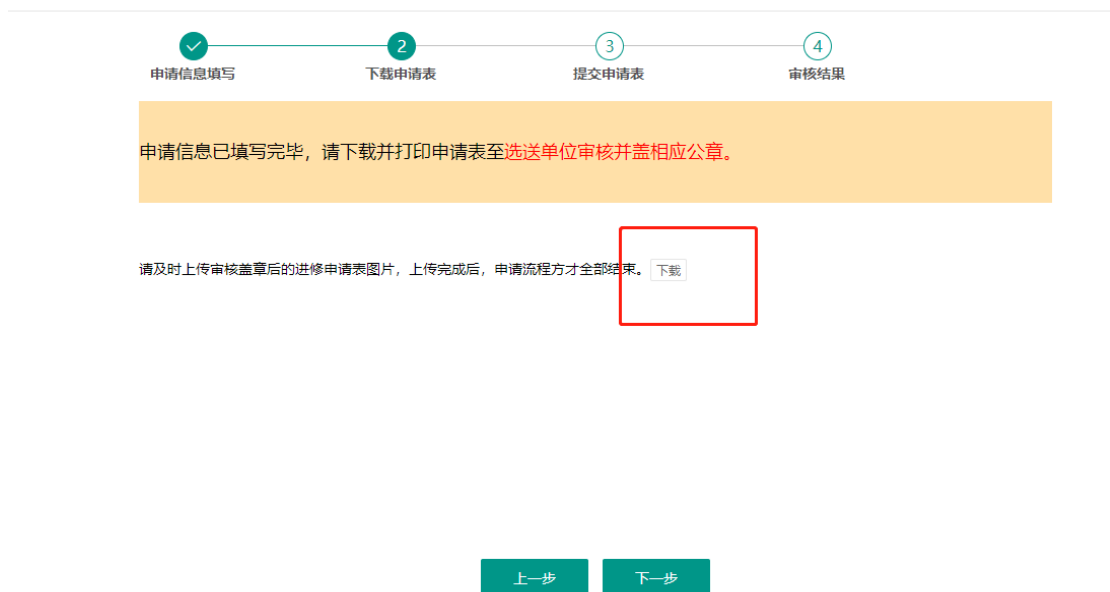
2 3 4

申请信息填写 下载申请表 提交申请表 审核结果

申请信息已填写完毕，请下载并打印申请表至选送单位审核并盖相应公章。

请及时上传审核盖章后的进修申请表图片，上传完成后，申请流程方才全部结束。 下载

上一步 下一步